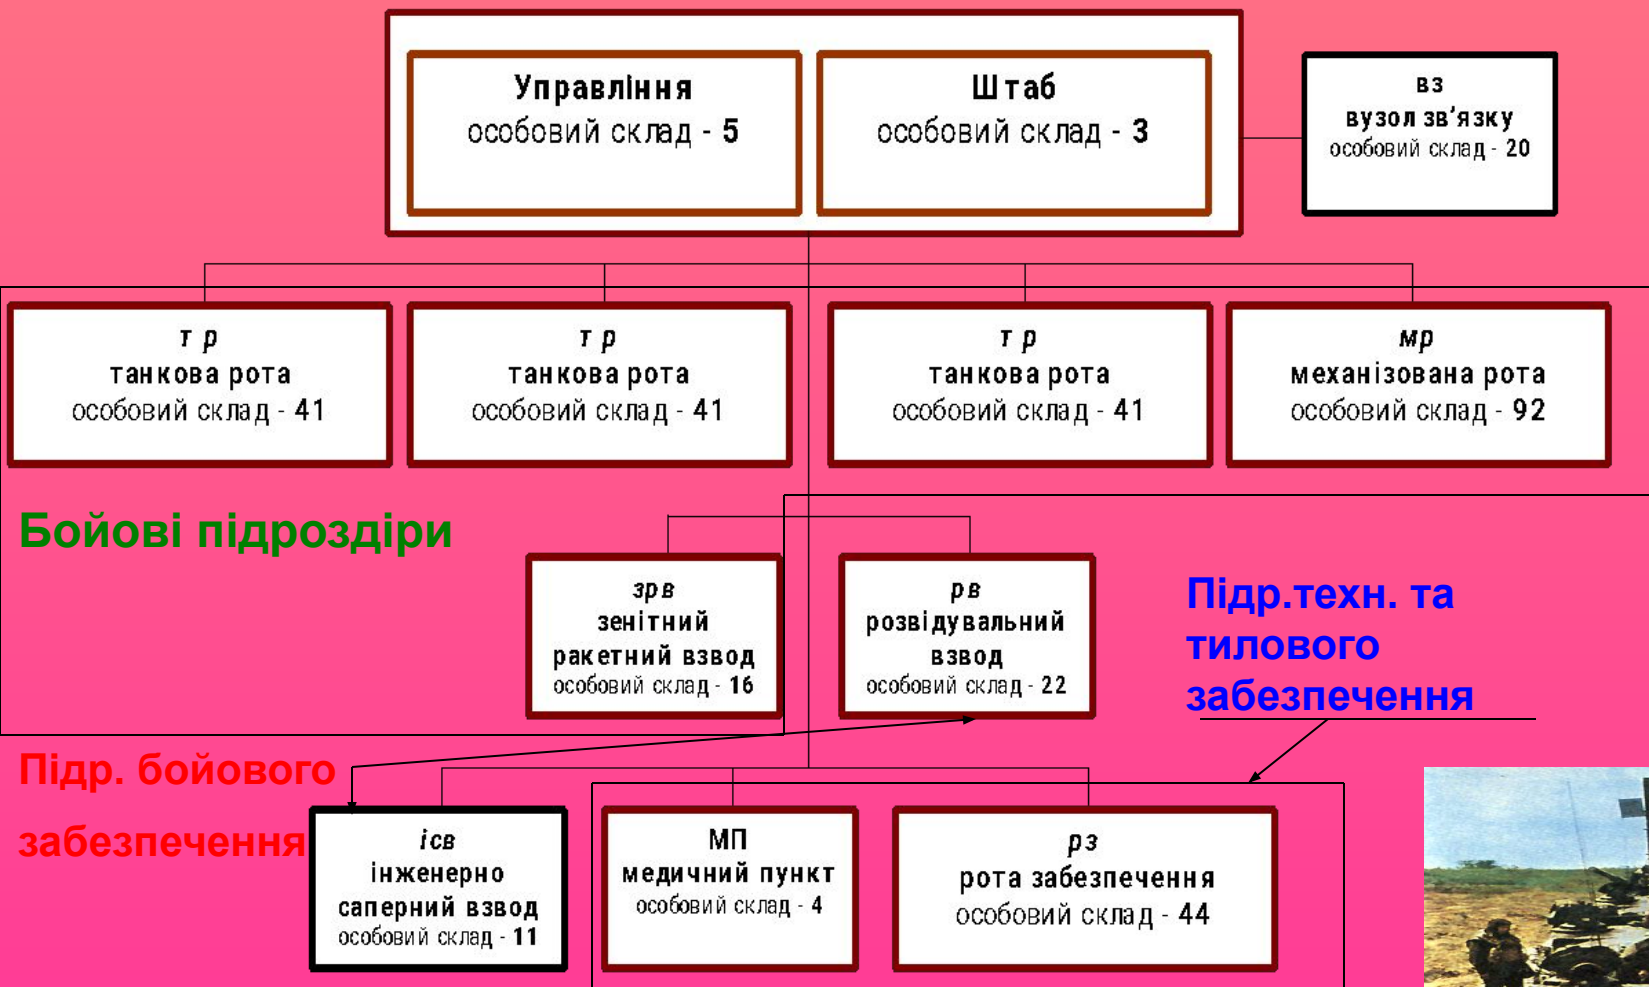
Управління
особовий склад - 5

Штаб
особовий склад - 3

вз
вузол зв'язку
особовий склад - 20

т р
танкова рота
особовий склад - 41

т р
танкова рота
особовий склад - 41

т р
танкова рота
особовий склад - 41

мр
механізована рота
особовий склад - 92

Бойові підроздіри

зрв
зенітний ракетний взвод
особовий склад - 16

рв
розвідувальний взвод
особовий склад - 22

Підр.техн. та тилового забезпечення

Підр. бойового забезпечення

ісв
інженерно саперний взвод
особовий склад - 11

МП
медичний пункт
особовий склад - 4

рз
рота забезпечення
особовий склад - 44